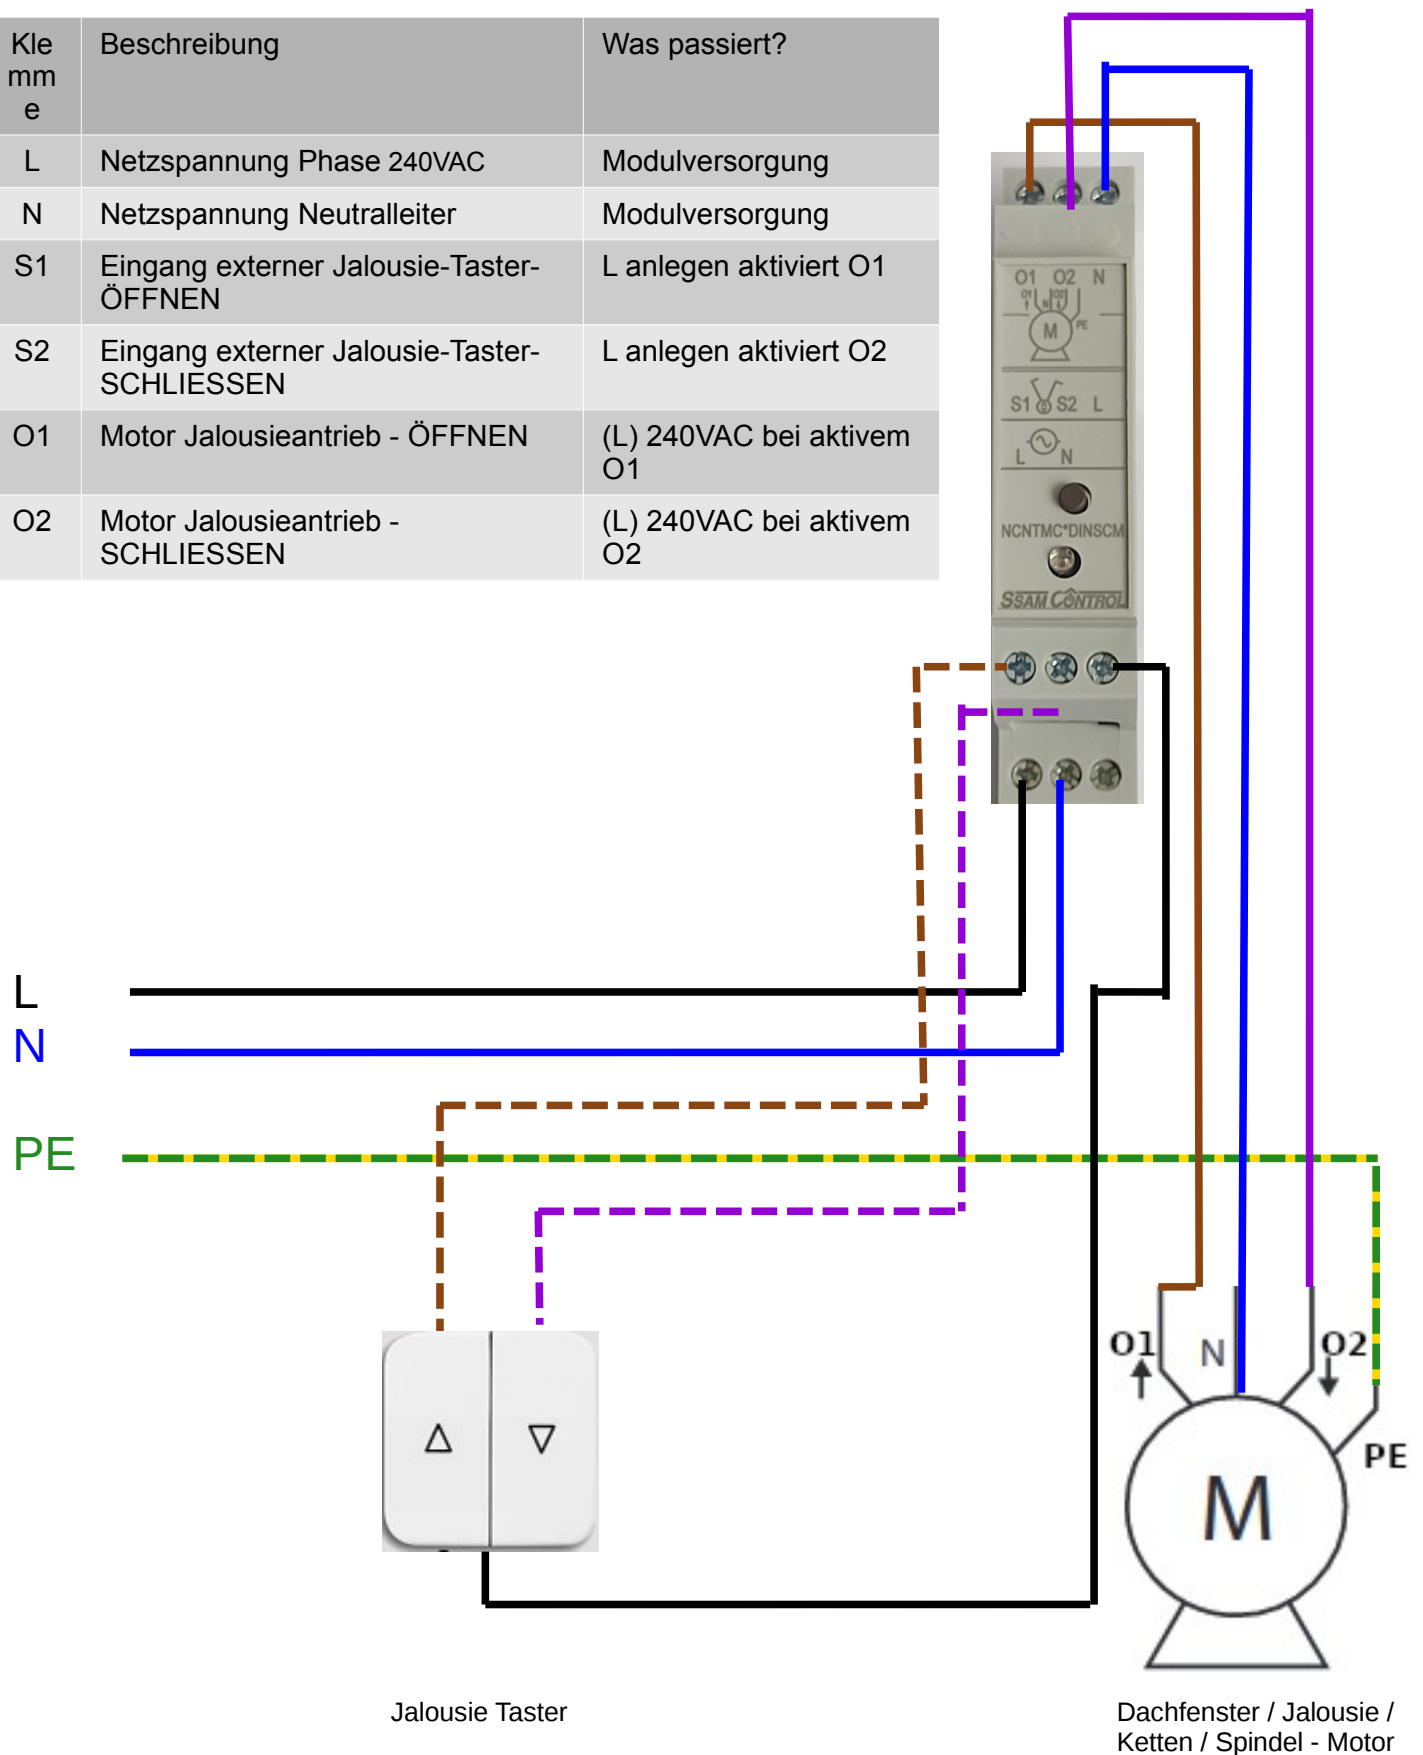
| Klemme | Beschreibung | Was passiert? |
|---|---|---|
| L | Netzspannung Phase 240VAC | Modulversorgung |
| N | Netzspannung Neutralleiter | Modulversorgung |
| S1 | Eingang externer Jalousie-Taster-ÖFFNEN | L anlegen aktiviert O1 |
| S2 | Eingang externer Jalousie-Taster-SCHLIESSEN | L anlegen aktiviert O2 |
| O1 | Motor Jalousieantrieb - ÖFFNEN | (L) 240VAC bei aktivem O1 |
| O2 | Motor Jalousieantrieb - SCHLIESSEN | (L) 240VAC bei aktivem O2 |

O1 O2 N
O1 N O2
M PE
S1 S2 L
L N
NCNTMC*DINSCM
SSAM CONTROL

L
N
PE

△ ▽

O1 N O2
M
PE

Jalousie Taster

Dachfenster / Jalousie / Ketten / Spindel - Motor